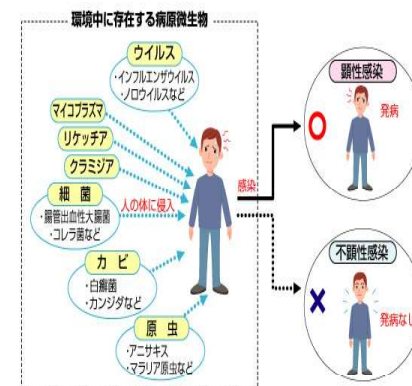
環境中に存在する病原微生物

ウイルス
・インフルエンザウイルス
・ノロウイルスなど

マイコプラズマ

リケッチア

クラミジア

細菌
・腸管出血性大腸菌
・コレラ菌など

人の体に侵入

カビ
・白癬菌
・カンジダなど

原虫
・アニサキス
・マラリア原虫など

感染

顕性感染
発病

不顕性感染
発病なし